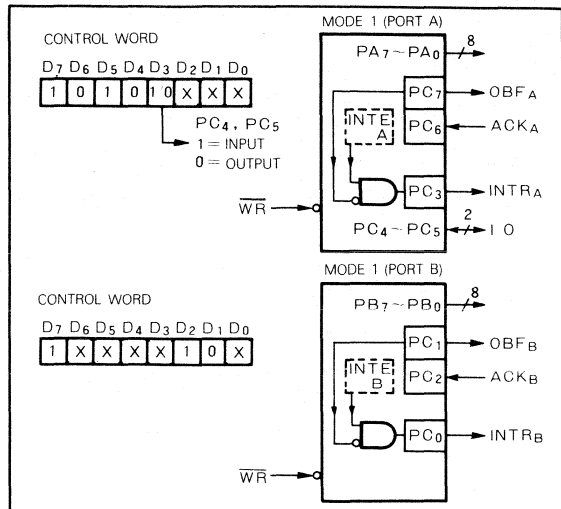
CONTROL WORD

| $D_7$ | $D_6$ | $D_5$ | $D_4$ | $D_3$ | $D_2$ | $D_1$ | $D_0$ |
|---|---|---|---|---|---|---|---|
| 1 | 0 | 1 | 0 | 1 0 | X | X | X |

$PC_4$, $PC_5$
1 = INPUT
0 = OUTPUT

MODE 1 (PORT A)

$PA_7 \sim PA_0$ 8

$PC_7$ $OBF_A$

INTE A

$PC_6$ $ACK_A$

$PC_3$ $INTR_A$

$\overline{WR}$

$PC_4 \sim PC_5$ 2 I O

MODE 1 (PORT B)

CONTROL WORD

| $D_7$ | $D_6$ | $D_5$ | $D_4$ | $D_3$ | $D_2$ | $D_1$ | $D_0$ |
|---|---|---|---|---|---|---|---|
| 1 | X | X | X | X | 1 | 0 | X |

$PB_7 \sim PB_0$ 8

$PC_1$ $OBF_B$

INTE B

$PC_2$ $ACK_B$

$PC_0$ $INTR_B$

$\overline{WR}$